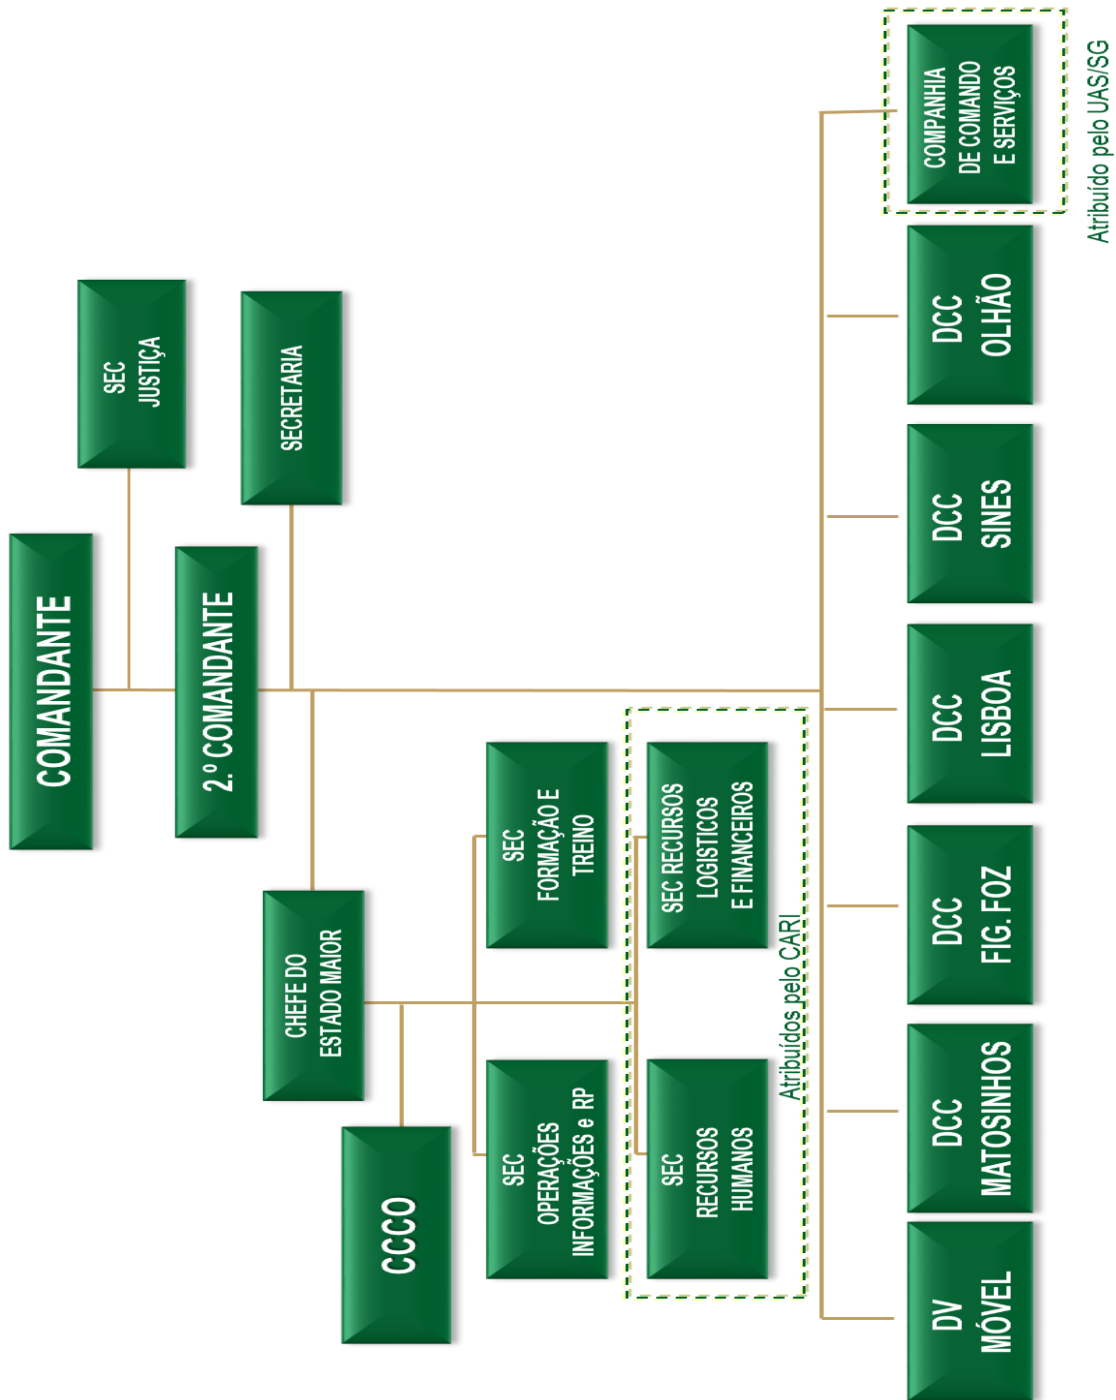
COMANDANTE

SEC JUSTIÇA

2.º COMANDANTE

SECRETARIA

CHEFE DO ESTADO MAIOR

CCCO

SEC FORMAÇÃO E TREINO

SEC OPERAÇÕES INFORMAÇÕES e RP

SEC RECURSOS LOGISTICOS E FINANCEIROS

SEC RECURSOS HUMANOS

Atribuídos pelo CARI

COMPANHIA DE COMANDO E SERVIÇOS

Atribuído pelo UAS/SG

DCC OLHÃO

DCC SINES

DCC LISBOA

DCC FIG. FOZ

DCC MATOSINHOS

DV MÓVEL